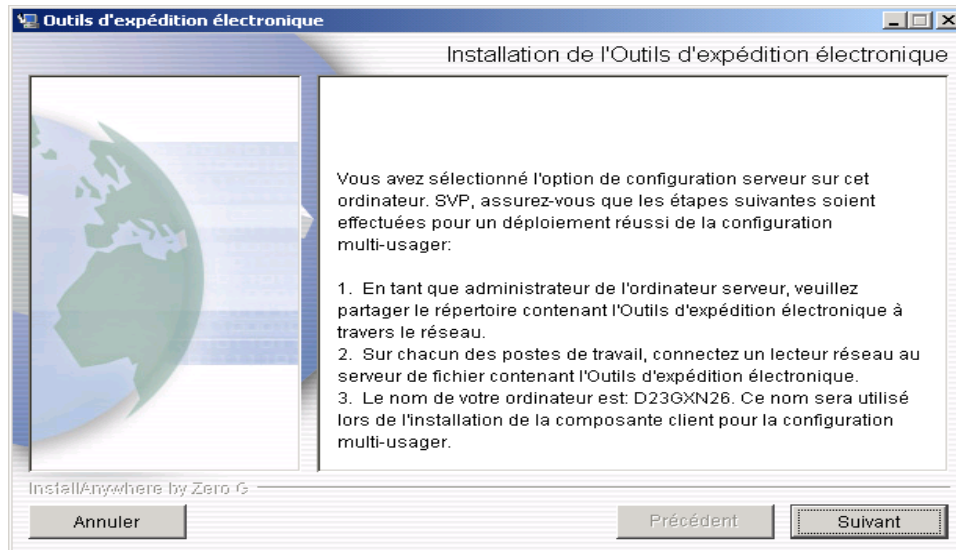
Outils d'expédition électronique

Installation de l'Outils d'expédition électronique

Vous avez sélectionné l'option de configuration serveur sur cet ordinateur. SVP, assurez-vous que les étapes suivantes soient effectuées pour un déploiement réussi de la configuration multi-usager:

1. En tant que administrateur de l'ordinateur serveur, veuillez partager le répertoire contenant l'Outils d'expédition électronique à travers le réseau.
2. Sur chacun des postes de travail, connectez un lecteur réseau au serveur de fichier contenant l'Outils d'expédition électronique.
3. Le nom de votre ordinateur est: D23GXN26. Ce nom sera utilisé lors de l'installation de la composante client pour la configuration multi-usager.

InstallAnywhere by Zero G

Annuler

Précédent

Suivant